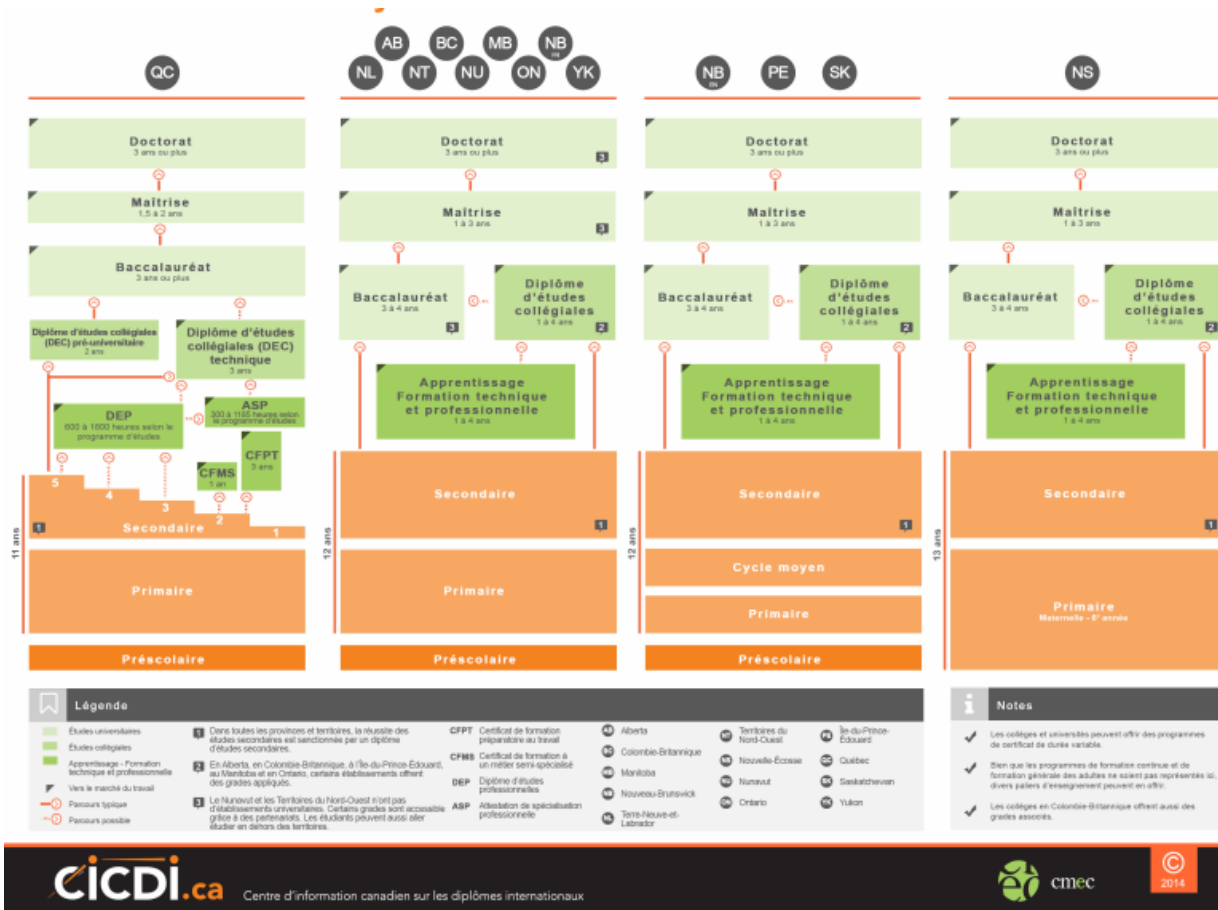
QC

AB BC MB NB NL NT NU ON YK

NB PE SK

NS

Doctorat
3 ans ou plus

Maîtrise
1,5 à 2 ans

Baccalauréat
3 ans ou plus

Diplôme d'études collégiales (DEC) pré-universitaire
2 ans

Diplôme d'études collégiales (DEC) technique
3 ans

DEP
600 à 1800 heures selon le programme d'études

ASP
300 à 1185 heures selon le programme d'études

CFMS
1 an

CFPT
3 ans

5 4 3 2 1

1 Secondaire

11 ans

Primaire

Préscolaire

Doctorat
3 ans ou plus
3

Maîtrise
1 à 3 ans
3

Baccalauréat
3 à 4 ans
3

Diplôme d'études collégiales
1 à 4 ans
2

Apprentissage
Formation technique et professionnelle
1 à 4 ans

Secondaire
1

12 ans

Primaire

Préscolaire

Doctorat
3 ans ou plus

Maîtrise
1 à 3 ans

Baccalauréat
3 à 4 ans

Diplôme d'études collégiales
1 à 4 ans
2

Apprentissage
Formation technique et professionnelle
1 à 4 ans

Secondaire
1

12 ans

Cycle moyen

Primaire

Préscolaire

Doctorat
3 ans ou plus

Maîtrise
1 à 3 ans

Baccalauréat
3 à 4 ans

Diplôme d'études collégiales
1 à 4 ans
2

Apprentissage
Formation technique et professionnelle
1 à 4 ans

Secondaire

13 ans

Primaire
Maternelle - 6e année

Légende

Études universitaires
Études collégiales
Apprentissage - Formation technique et professionnelle
Vers le marché du travail
Parcours typique
Parcours possible

1 Dans toutes les provinces et territoires, la réussite des études secondaires est sanctionnée par un diplôme d'études secondaires.

2 En Alberta, en Colombie-Britannique, à l'Île-du-Prince-Édouard, au Manitoba et en Ontario, certains établissements offrent des grades appliqués.

3 Le Nunavut et les Territoires du Nord-Ouest n'ont pas d'établissements universitaires. Certains grades sont accessible grâce à des partenariats. Les étudiants peuvent aussi aller étudier en dehors des territoires.

CFPT Certificat de formation préparatoire au travail
CFMS Certificat de formation à un métier semi-spécialisé
DEP Diplôme d'études professionnelles
ASP Attestation de spécialisation professionnelle

AB Alberta
BC Colombie-Britannique
MB Manitoba
NB Nouveau-Brunswick
NL Terre-Neuve-et-Labrador
NT Territoires du Nord-Ouest
NS Nouvelle-Écosse
NU Nunavut
ON Ontario
PE Île-du-Prince-Édouard
QC Québec
SK Saskatchewan
YK Yukon

Notes

Les collèges et universités peuvent offrir des programmes de certificat de durée variable.

Bien que les programmes de formation continue et de formation générale des adultes ne soient pas représentés ici, divers paliers d'enseignement peuvent en offrir.

Les collèges en Colombie-Britannique offrent aussi des grades associés.

CICDI.ca Centre d'information canadien sur les diplômes internationaux

cmec

© 2014